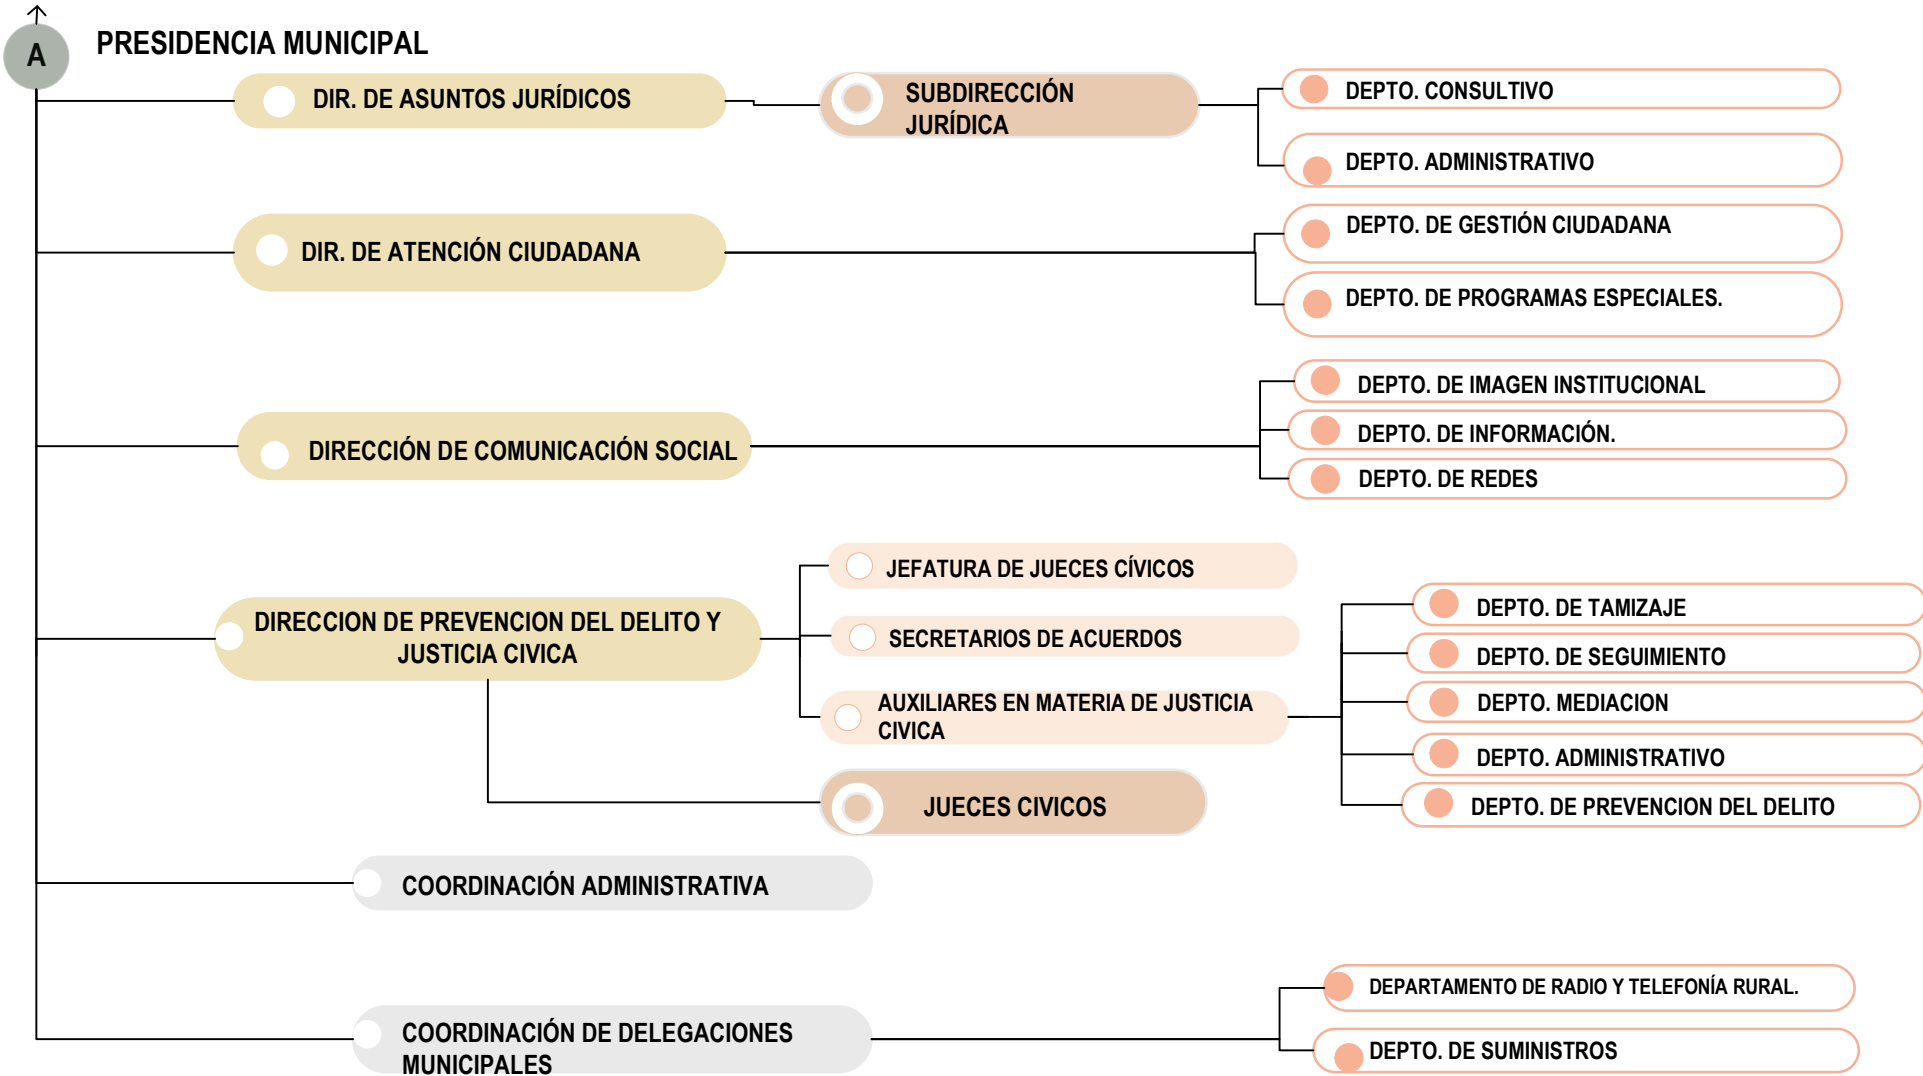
A

PRESIDENCIA MUNICIPAL

DIR. DE ASUNTOS JURÍDICOS

SUBDIRECCIÓN JURÍDICA

DEPTO. CONSULTIVO

DEPTO. ADMINISTRATIVO

DIR. DE ATENCIÓN CIUDADANA

DEPTO. DE GESTIÓN CIUDADANA

DEPTO. DE PROGRAMAS ESPECIALES.

DIRECCIÓN DE COMUNICACIÓN SOCIAL

DEPTO. DE IMAGEN INSTITUCIONAL

DEPTO. DE INFORMACIÓN.

DEPTO. DE REDES

DIRECCION DE PREVENCION DEL DELITO Y JUSTICIA CIVICA

JEFATURA DE JUECES CÍVICOS

SECRETARIOS DE ACUERDOS

AUXILIARES EN MATERIA DE JUSTICIA CIVICA

JUECES CIVICOS

DEPTO. DE TAMIZAJE

DEPTO. DE SEGUIMIENTO

DEPTO. MEDIACION

DEPTO. ADMINISTRATIVO

DEPTO. DE PREVENCION DEL DELITO

COORDINACIÓN ADMINISTRATIVA

COORDINACIÓN DE DELEGACIONES MUNICIPALES

DEPARTAMENTO DE RADIO Y TELEFONÍA RURAL.

DEPTO. DE SUMINISTROS